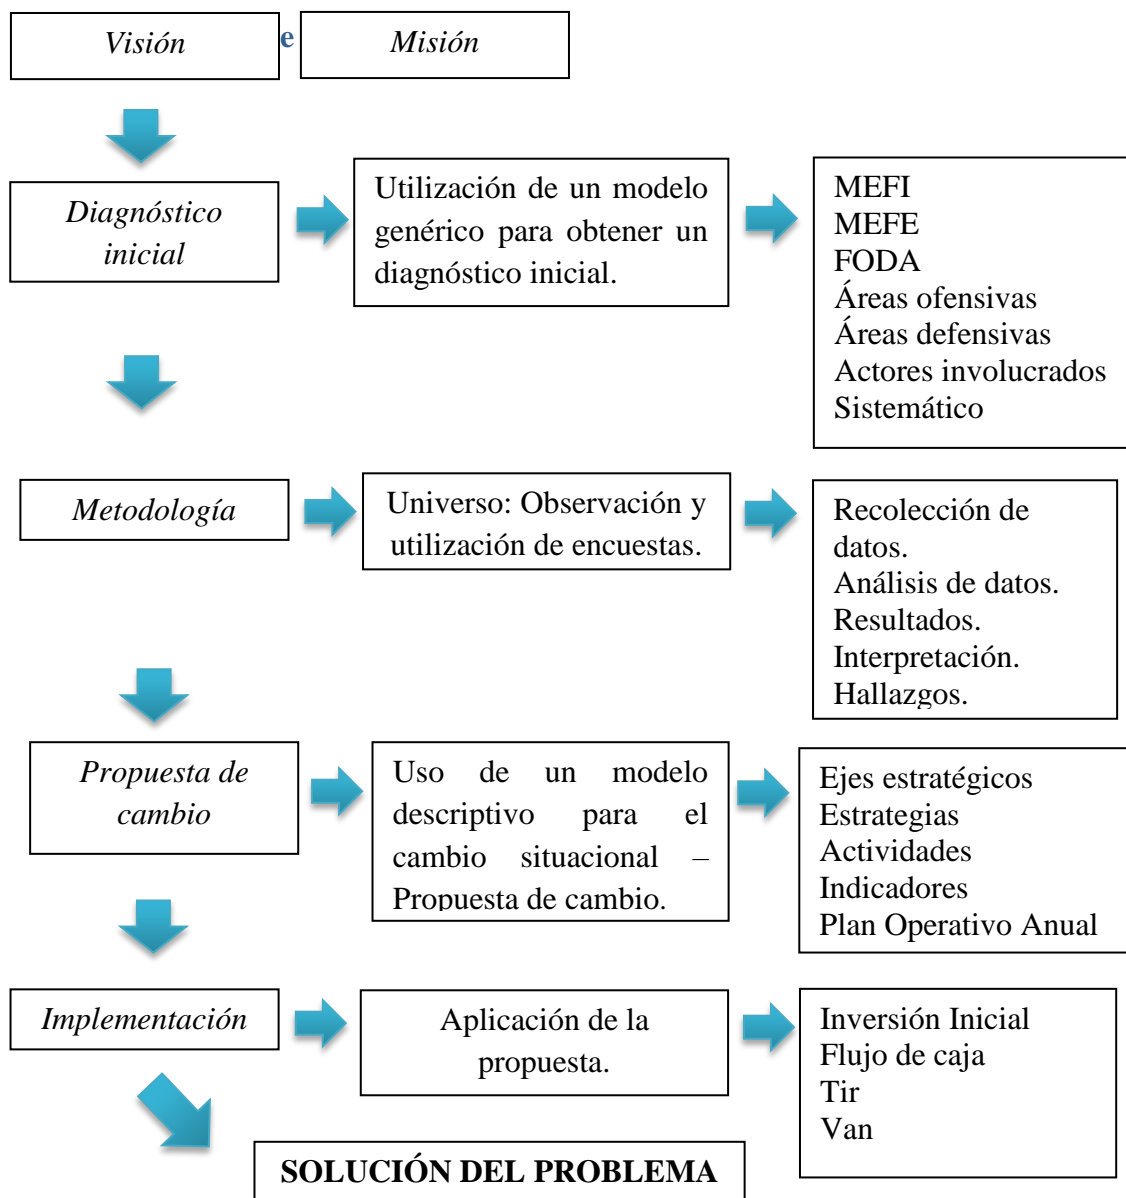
Visión e Misión

Diagnóstico inicial

Utilización de un modelo genérico para obtener un diagnóstico inicial.

MEFI
MEFE
FODA
Áreas ofensivas
Áreas defensivas
Actores involucrados
Sistemático

Metodología

Universo: Observación y utilización de encuestas.

Recolección de datos.
Análisis de datos.
Resultados.
Interpretación.
Hallazgos.

Propuesta de cambio

Uso de un modelo descriptivo para el cambio situacional – Propuesta de cambio.

Ejes estratégicos
Estrategias
Actividades
Indicadores
Plan Operativo Anual

Implementación

Aplicación de la propuesta.

Inversión Inicial
Flujo de caja
Tir
Van

SOLUCIÓN DEL PROBLEMA